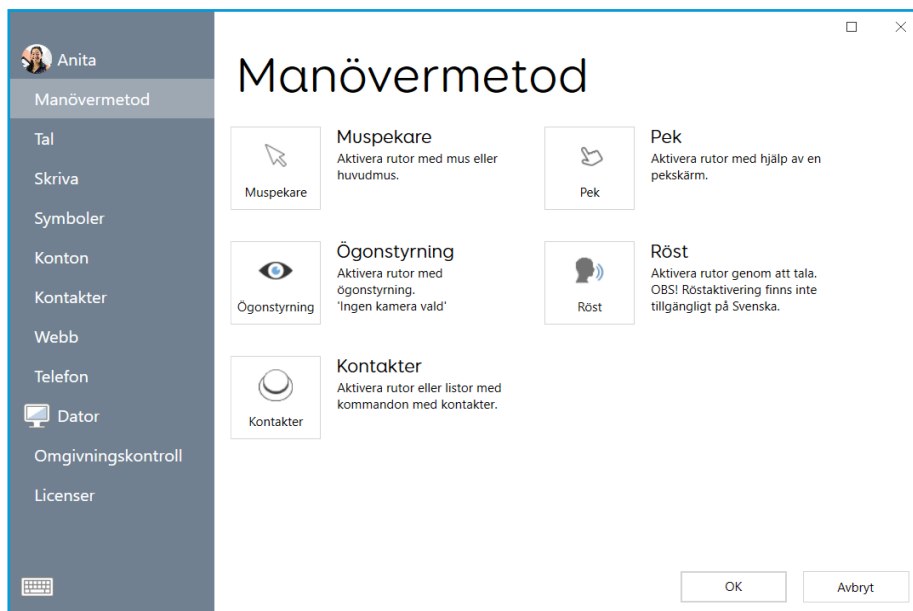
Anita
Manövermetod
Tal
Skriva
Symboler
Konton
Kontakter
Webb
Telefon
Dator
Omgivningskontroll
Licenser

Manövermetod

Muspekare
Muspekare
Aktivera rutor med mus eller huvudmus.

Pek
Pek
Aktivera rutor med hjälp av en pekskärm.

Ögonstyrning
Ögonstyrning
Aktivera rutor med ögonstyrning.
'Ingen kamera vald'

Röst
Röst
Aktivera rutor genom att tala. OBS! Röstaktivering finns inte tillgängligt på Svenska.

Kontakter
Kontakter
Aktivera rutor eller listor med kommandon med kontakter.

OK
Avbryt